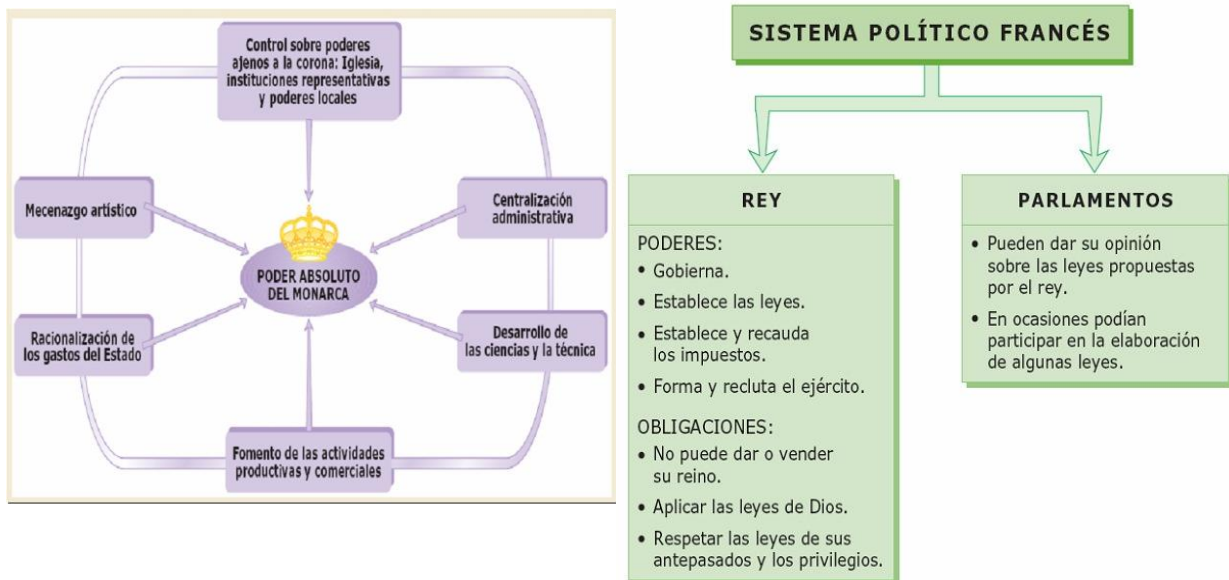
Control sobre poderes ajenos a la corona: Iglesia, instituciones representativas y poderes locales

Mecenazgo artístico

Centralización administrativa

PODER ABSOLUTO DEL MONARCA

Racionalización de los gastos del Estado

Desarrollo de las ciencias y la técnica

Fomento de las actividades productivas y comerciales

SISTEMA POLÍTICO FRANCÉS

REY

PODERES:
• Gobierna.
• Establece las leyes.
• Establece y recauda los impuestos.
• Forma y recluta el ejército.

OBLIGACIONES:
• No puede dar o vender su reino.
• Aplicar las leyes de Dios.
• Respetar las leyes de sus antepasados y los privilegios.

PARLAMENTOS

• Pueden dar su opinión sobre las leyes propuestas por el rey.
• En ocasiones podían participar en la elaboración de algunas leyes.